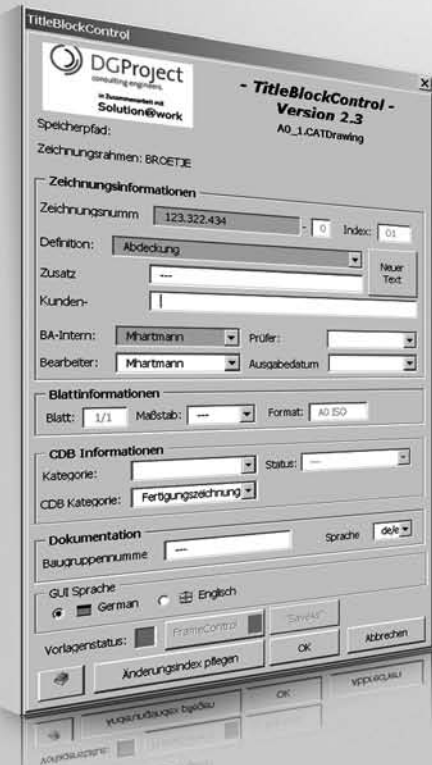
TitleBlockControl

DGProject
consulting engineers

in Zusammenarbeit mit
Solution@work

- TitleBlockControl -
Version 2.3
A0_1.CATDrawing

Speicherpfad:

Zeichnungsrahmen: BROETJE

Zeichnungsinformationen

Zeichnungsnumm 123.322.434 - 0 Index: 01

Definition: Abdeckung

Zusatz ---

Neuer Text

Kunden-

BA-Intern: Mhartmann Prüfer:

Bearbeiter: Mhartmann Ausgabedatum

Blattinformationen

Blatt: 1/1 Maßstab: --- Format: A0 ISO

CDB Informationen

Kategorie: Status: ---

CDB Kategorie: Fertigungszeichnung

Dokumentation

Baugruppennumme --- Sprache de/e

GUI Sprache

German Englisch

Vorlagenstatus: FrameControl SaveAs

Änderungsindex pflegen OK Abbrechen